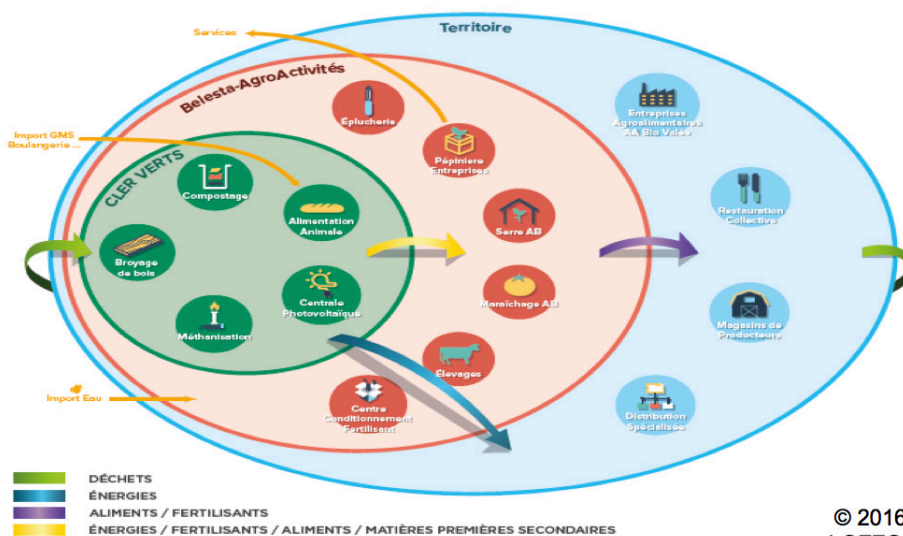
Services

Territoire

Belesta-AgroActivités

Import GMS
Boulangerie ...

CLER VERTS

Compostage

Alimentation Animale

Broyage de bois

Centrale Photovoltaïque

Méthanisation

Éplucherie

Pépinière Entreprises

Serre AB

Maraîchage AB

Élevages

Centre Conditionnement Fertilisant

Entreprises Agroalimentaires AA Bio Valée

Restauration Collective

Magasins de Producteurs

Distribution Spécialisée

Import Eau

DÉCHETS
ÉNERGIES
ALIMENTS / FERTILISANTS
ÉNERGIES / FERTILISANTS / ALIMENTS / MATIÈRES PREMIÈRES SECONDAIRES

© 2016